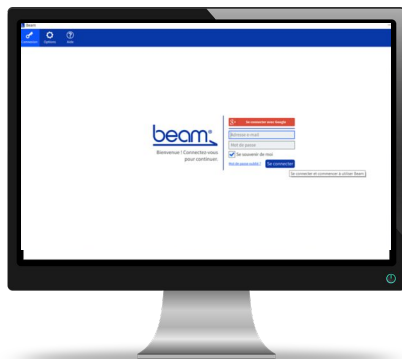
Beam
Connexion Options Aide
beam
Bienvenue ! Connectez-vous pour continuer.
Se connecter avec Google
Adresse e-mail
Mot de passe
Se souvenir de moi
Mot de passe oublié ?
Se connecter
Se connecter et commencer à utiliser Beam